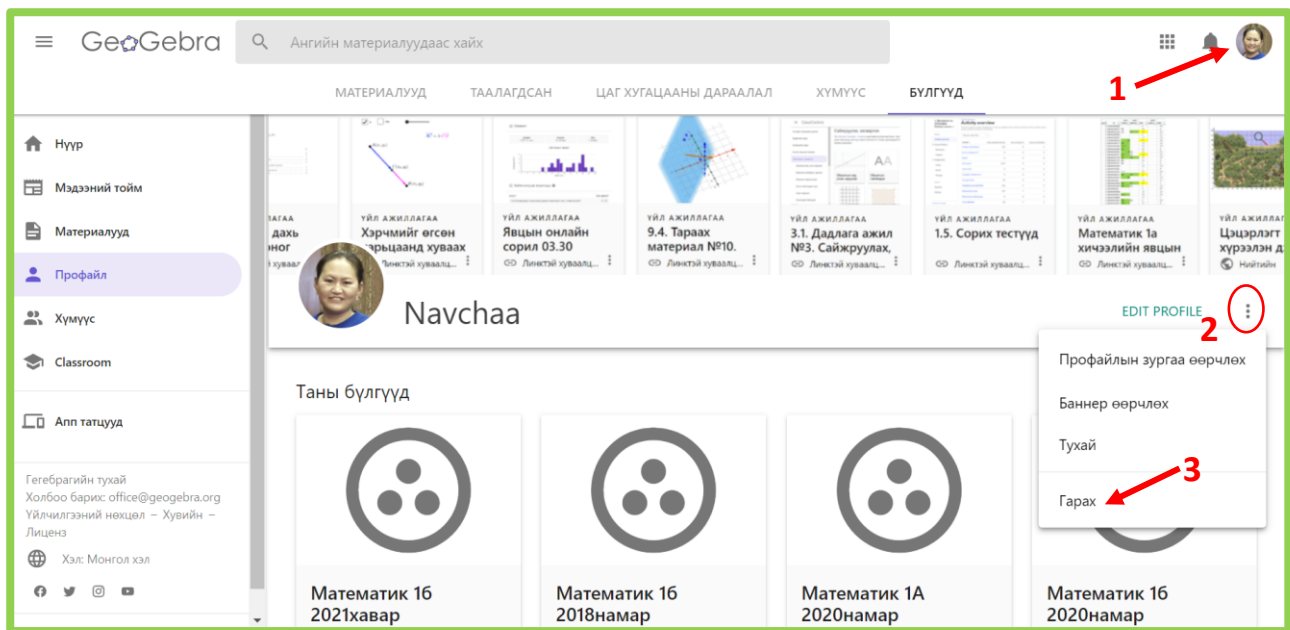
GeoGebra

Ангийн материалуудаас хайх

1

МАТЕРИАЛУУД ТААЛАГДСАН ЦАГ ХУГАЦААНЫ ДАРААЛАЛ ХҮМҮҮС БҮЛГҮҮД

Нүүр
Мэдээний тойм
Материалууд
Профайл
Хүмүүс
Classroom
Апп татцууд

Гегебрагийн тухай
Холбоо барих: office@geogebra.org
Үйлчилгээний нөхцөл – Хувийн – Лиценз

Хэл: Монгол хэл

ЛАГАА
дахь
оног
ь кувaал

ҮЙЛ АЖИЛЛАГАА
Хэрчмийг өгсөн харьцаанд хуваах
Линктэй хуваалц...

ҮЙЛ АЖИЛЛАГАА
Явцын онлайн сорил 03.30
Линктэй хуваалц...

ҮЙЛ АЖИЛЛАГАА
9.4. Тараах материал №10.
Линктэй хуваалц...

ҮЙЛ АЖИЛЛАГАА
3.1. Дадлага ажил №3. Сайжруулах,
Линктэй хуваалц...

ҮЙЛ АЖИЛЛАГАА
1.5. Сорих тестүүд
Линктэй хуваалц...

ҮЙЛ АЖИЛЛАГАА
Математик 1а хичээлийн явцын
Линктэй хуваалц...

ҮЙЛ АЖИЛ
Цэцэрлэгт хүрээлэн д
Нийтийн

Navchaa

EDIT PROFILE

2

Профайлын зургаа өөрчлөх
Баннер өөрчлөх
Тухай
3
Гарах

Таны бүлгүүд

Математик 1б 2021хавар
Математик 1б 2018намар
Математик 1А 2020намар
Математик 1б 2020намар